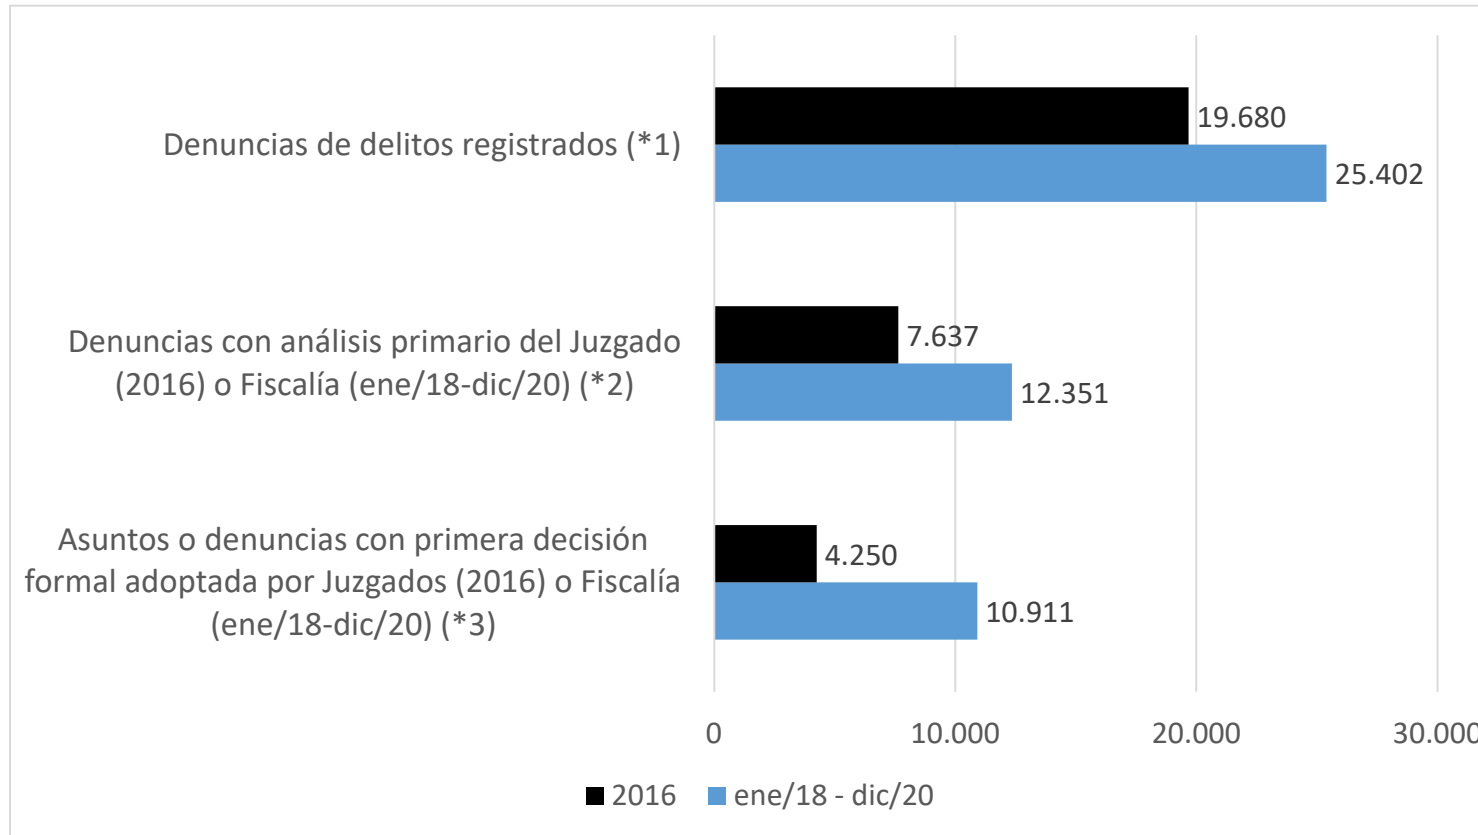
Denuncias de delitos registrados (*1)

19.680

25.402

Denuncias con análisis primario del Juzgado (2016) o Fiscalía (ene/18-dic/20) (*2)

7.637

12.351

Asuntos o denuncias con primera decisión formal adoptada por Juzgados (2016) o Fiscalía (ene/18-dic/20) (*3)

4.250

10.911

0

10.000

20.000

30.000

2016 ene/18 - dic/20